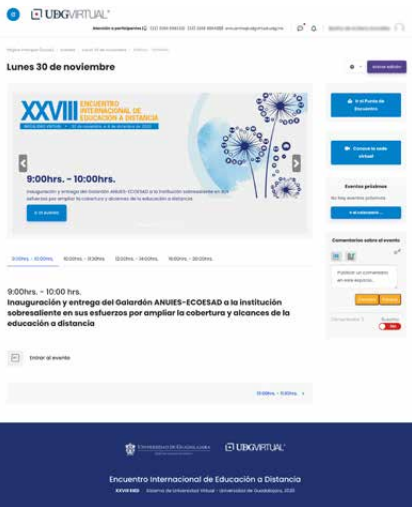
UDGVIRTUAL

Atención a participantes (33) 3134 2222 Ext. 18800 | encuentro@udgvirtual.udg.mx

Lunes 30 de noviembre

Activar edición

XXVIII ENCUENTRO INTERNACIONAL DE EDUCACIÓN A DISTANCIA

9:00hrs. - 10:00hrs.

Inauguración y entrega del Galardón ANUIES-ECOESAD a la institución sobresaliente en sus esfuerzos por ampliar la cobertura y alcances de la educación a distancia.

Ir al evento

Ir al Punto de Encuentro

Conoce la sede virtual

Eventos próximos

No hay eventos próximos

Ir al calendario...

Comentarios sobre el evento

Publicar un comentario en este espacio...

Cancelar Publicar

Suscribirse

9:00hrs. - 10:00hrs. | 10:00hrs. - 11:30hrs. | 12:00hrs. - 14:00hrs. | 16:00hrs. - 20:00hrs.

9:00hrs. - 10:00 hrs.

Inauguración y entrega del Galardón ANUIES-ECOESAD a la institución sobresaliente en sus esfuerzos por ampliar la cobertura y alcances de la educación a distancia

Entrar al evento

10:00hrs. - 11:30hrs.

UNIVERSIDAD DE GUADALAJARA UDGVIRTUAL

Encuentro Internacional de Educación a Distancia

XXVIII EIED | Sistema de Universidad Virtual - Universidad de Guadalajara, 2020